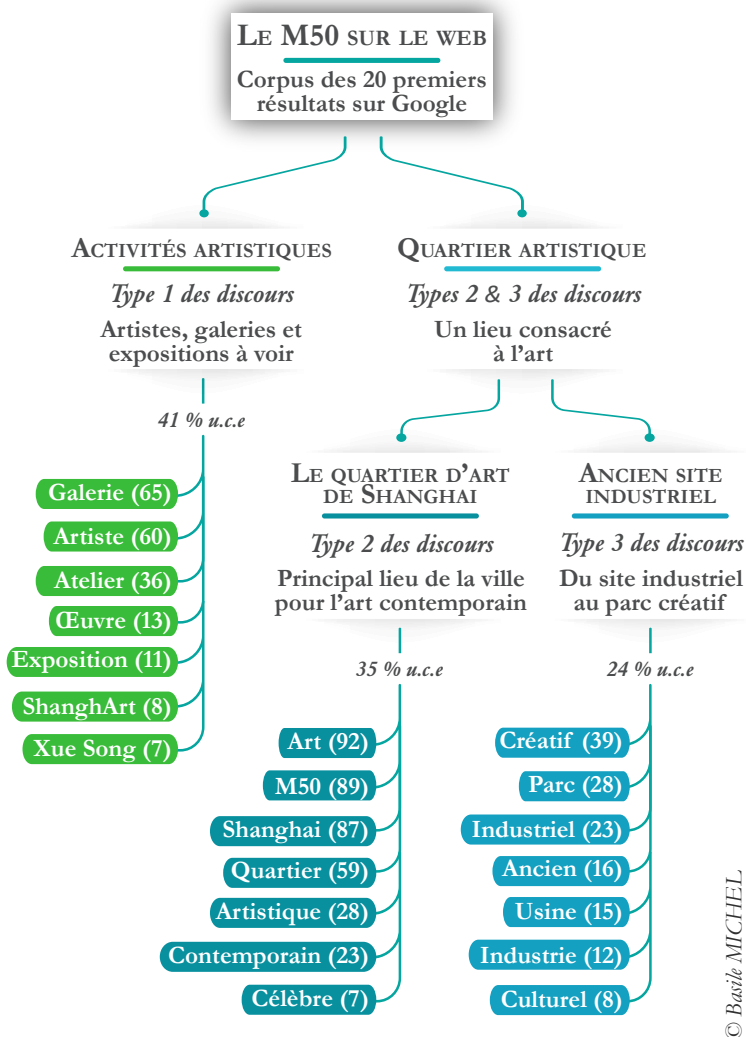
Le M50 sur le web

Corpus des 20 premiers résultats sur Google

Activités artistiques

*Type 1 des discours*

Artistes, galeries et expositions à voir

*41 % u.c.e*

Galerie (65)

Artiste (60)

Atelier (36)

Œuvre (13)

Exposition (11)

ShanghArt (8)

Xue Song (7)

Quartier artistique

*Types 2 & 3 des discours*

Un lieu consacré à l'art

Le quartier d'art de Shanghai

*Type 2 des discours*

Principal lieu de la ville pour l'art contemporain

*35 % u.c.e*

Art (92)

M50 (89)

Shanghai (87)

Quartier (59)

Artistique (28)

Contemporain (23)

Célèbre (7)

Ancien site industriel

*Type 3 des discours*

Du site industriel au parc créatif

*24 % u.c.e*

Créatif (39)

Parc (28)

Industriel (23)

Ancien (16)

Usine (15)

Industrie (12)

Culturel (8)

© Basile MICHEL